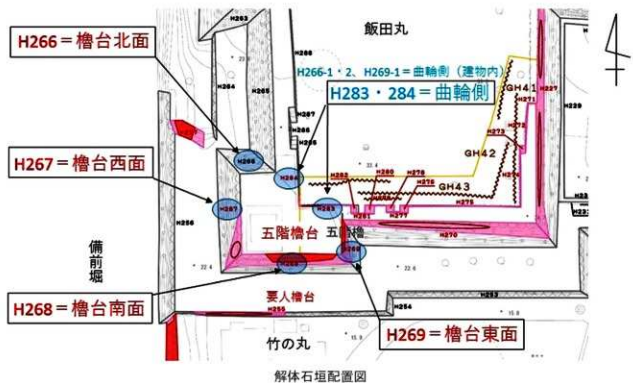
H266＝櫓台北面

飯田丸

H266-1・2、H269-1＝曲輪側（建物内）

H283・284＝曲輪側

H267＝櫓台西面

GH41

GH42

GH43

五階櫓台　五階櫓

備前堀

H268＝櫓台南面

要人櫓台

H269＝櫓台東面

竹の丸

H263
H264
H265
H266
H267
H268
H269
H270
H271
H272
H273
H274
H275
H276
H277
H278
H279
H280
H281
H282
H283
H284
H254
H255
H227

解体石垣配置図